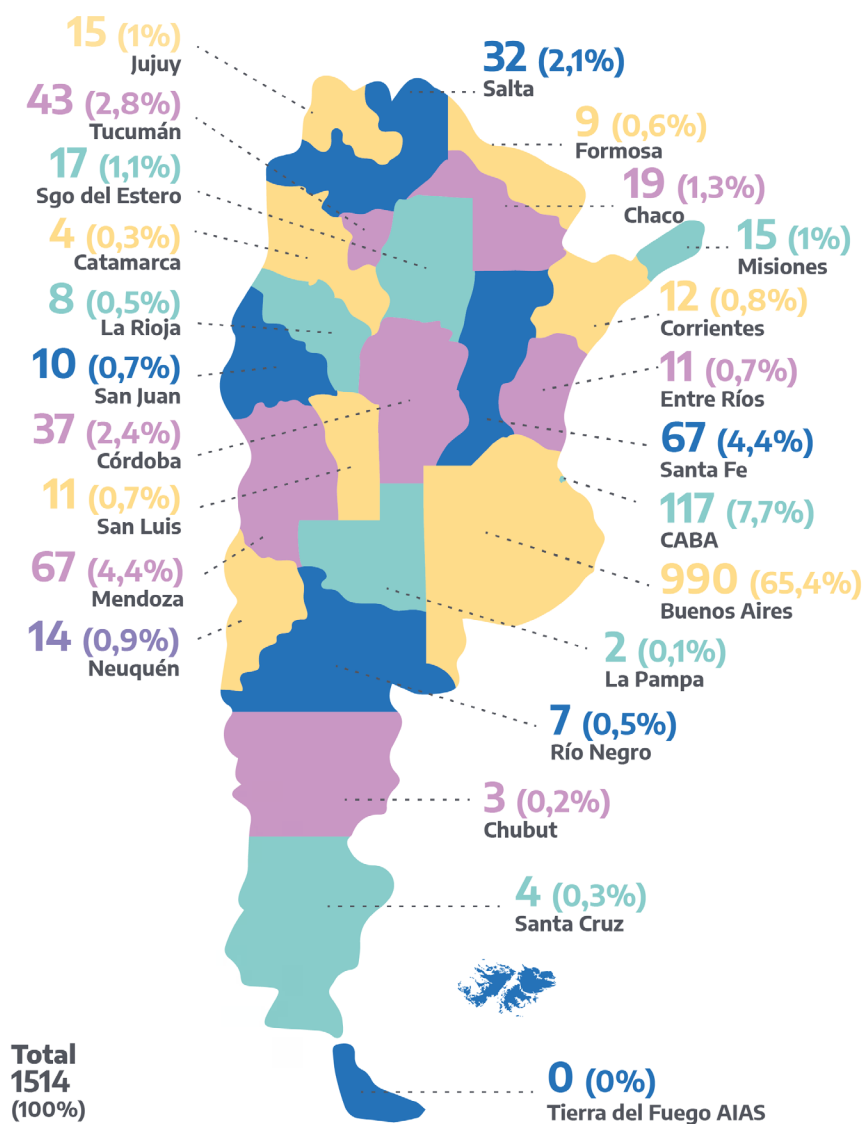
15 (1%)
Jujuy

32 (2,1%)
Salta

43 (2,8%)
Tucumán

9 (0,6%)
Formosa

17 (1,1%)
Sgo del Estero

19 (1,3%)
Chaco

4 (0,3%)
Catamarca

15 (1%)
Misiones

8 (0,5%)
La Rioja

12 (0,8%)
Corrientes

10 (0,7%)
San Juan

11 (0,7%)
Entre Ríos

37 (2,4%)
Córdoba

67 (4,4%)
Santa Fe

11 (0,7%)
San Luis

117 (7,7%)
CABA

67 (4,4%)
Mendoza

990 (65,4%)
Buenos Aires

14 (0,9%)
Neuquén

2 (0,1%)
La Pampa

7 (0,5%)
Río Negro

3 (0,2%)
Chubut

4 (0,3%)
Santa Cruz

Total
1514
(100%)

0 (0%)
Tierra del Fuego AIAS